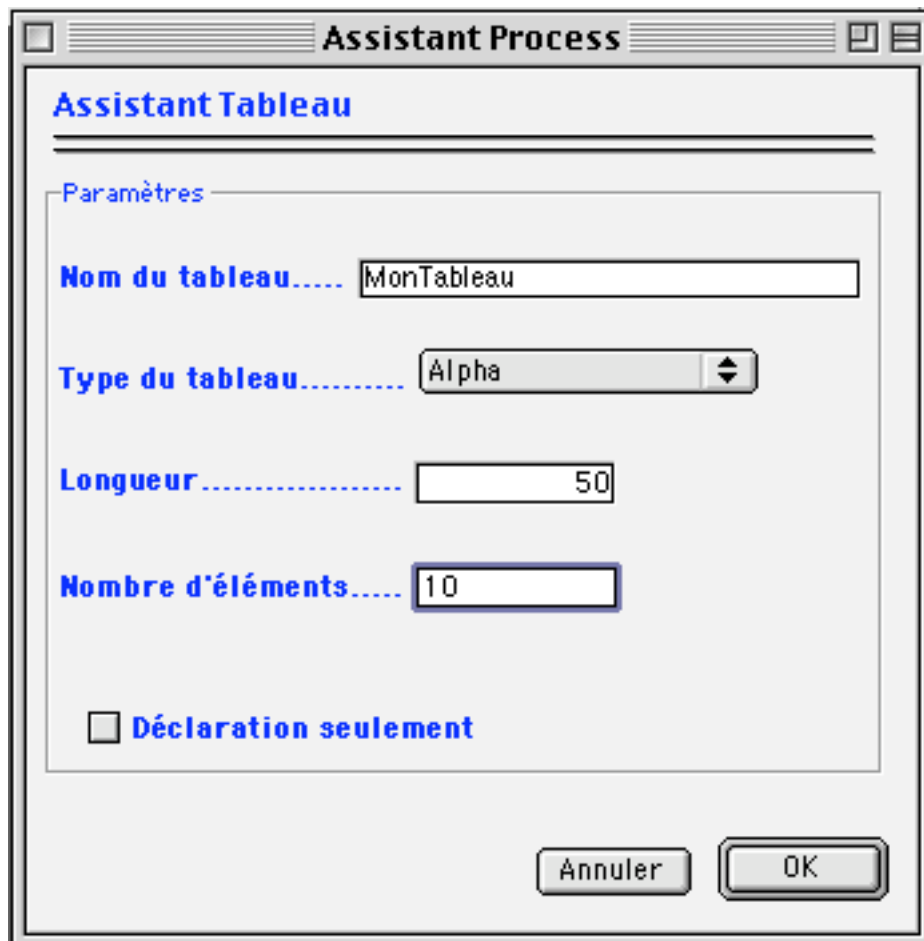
Assistant Process

Assistant Tableau

Paramètres

Nom du tableau..... MonTableau

Type du tableau.......... Alpha

Longueur.................... 50

Nombre d'éléments..... 10

Déclaration seulement

Annuler

OK